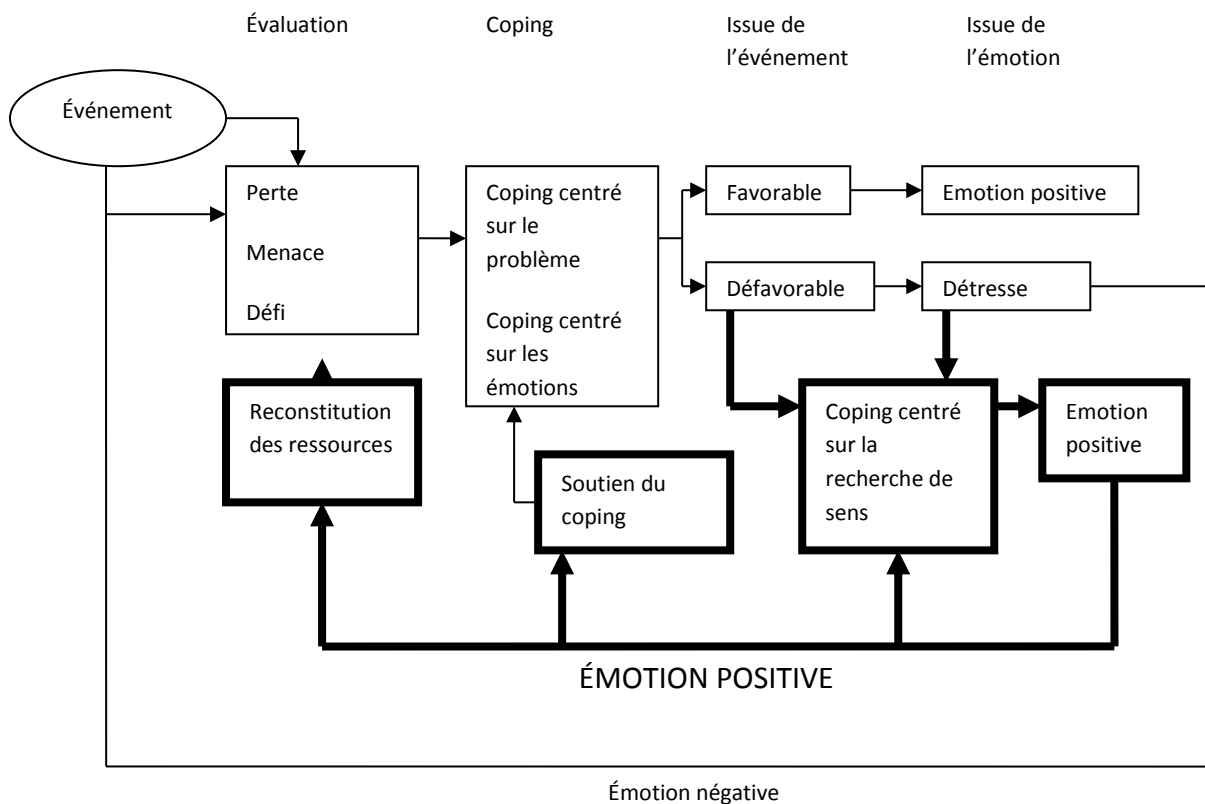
Évaluation

Coping

Issue de l'événement

Issue de l'émotion

Événement

Perte

Menace

Défi

Coping centré sur le problème

Coping centré sur les émotions

Favorable

Emotion positive

Défavorable

Détresse

Reconstitution des ressources

Soutien du coping

Coping centré sur la recherche de sens

Emotion positive

ÉMOTION POSITIVE

Émotion négative